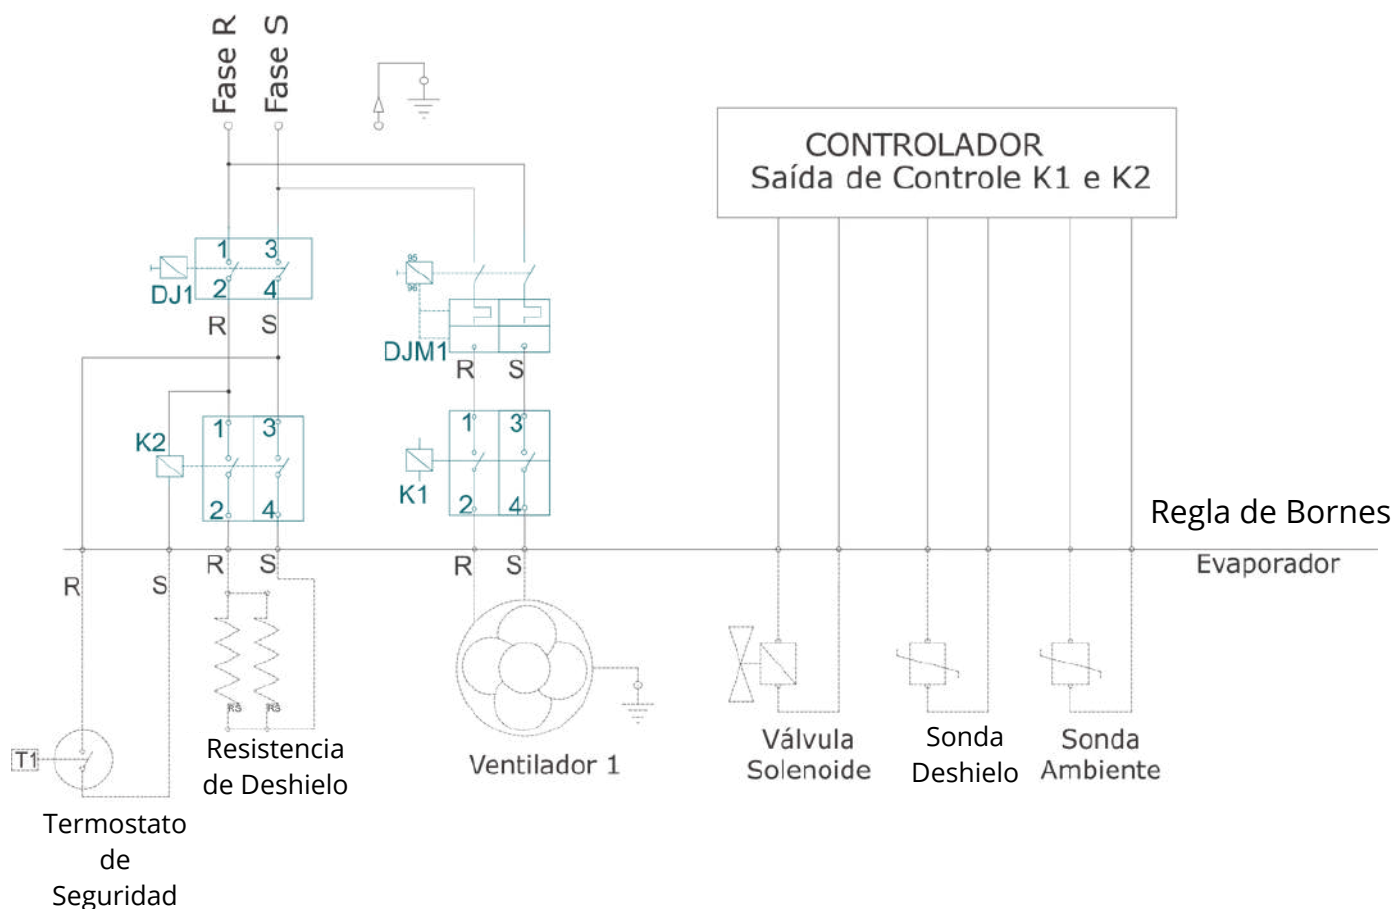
Fase R
Fase S

CONTROLADOR
Saída de Controle K1 e K2

1 3
DJ1 2 4
R S

95
96
DJM1
R S

K2
1 3
2 4

1 3
K1
2 4

Regla de Bornes
Evaporador

R S
R S
R S

RS RS

T1

Termostato de Seguridad

Resistencia de Deshielo

Ventilador 1

Válvula Solenoide

Sonda Deshielo

Sonda Ambiente